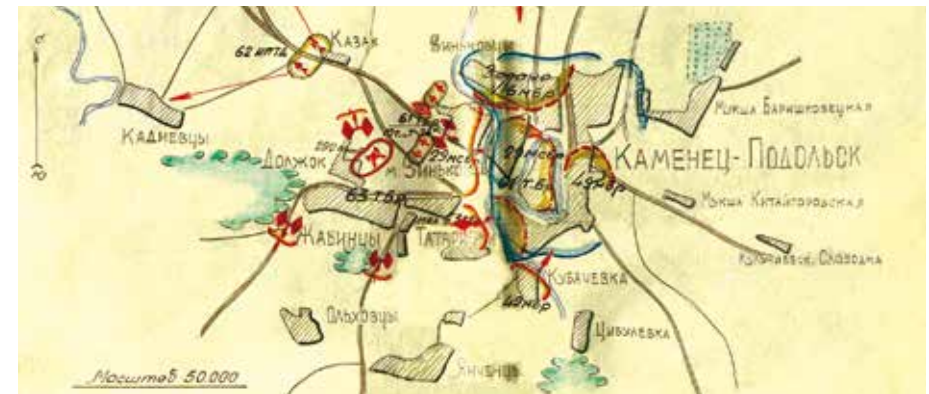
С
Ю
62 иптб
Казак
Винничари
Застава 4 бкбр
Кадиевцы
Мукша Баришковецкая
Должок
190 ап
Зиньки
29 мсп
Каменец-Подольск
63 тбр
Жабинцы
Татары
Мукша Китайгородская
Кубачевка
Колубаевская Слобода
Ольховцы
Цибулевка
Масштаб 50.000